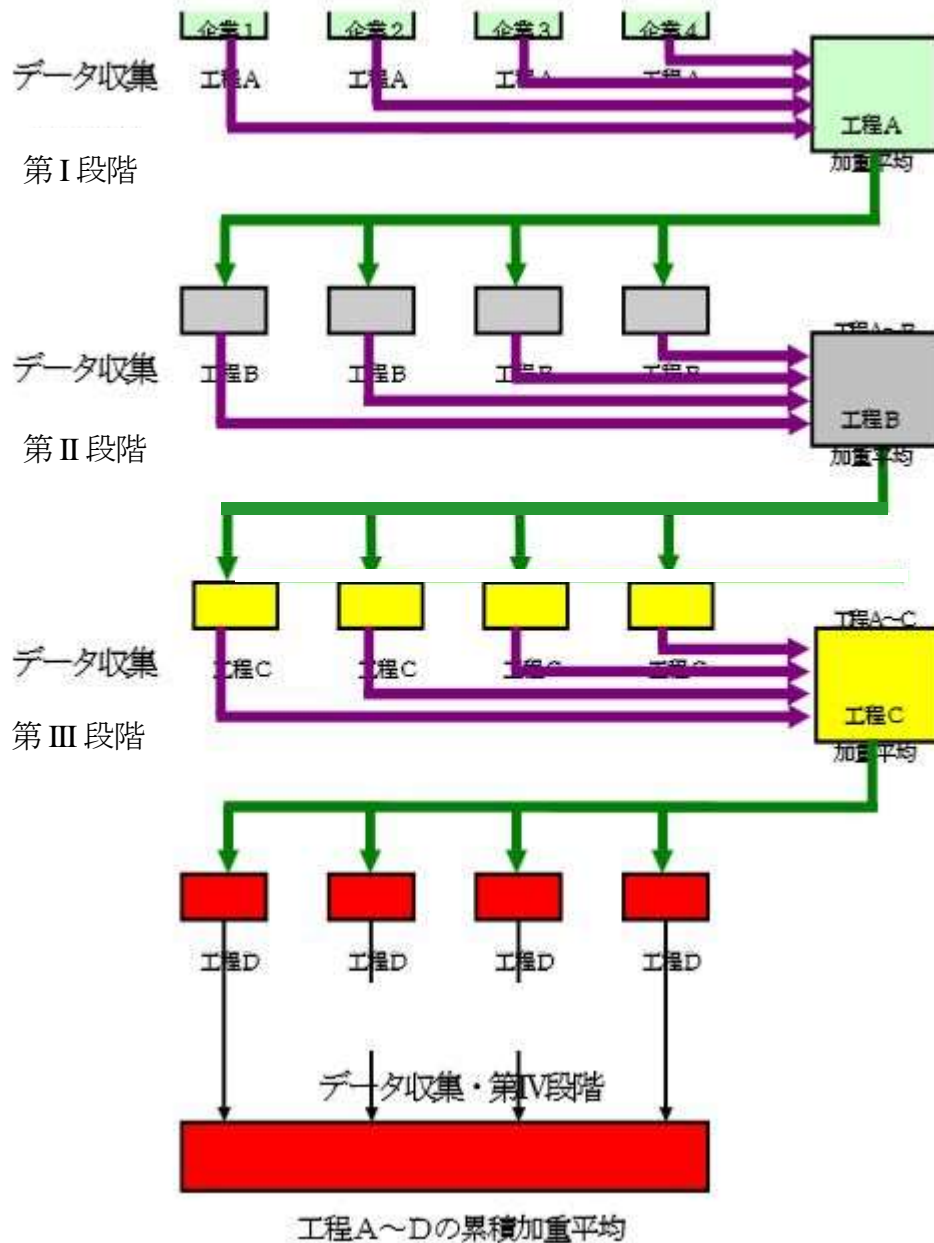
企業1 企業2 企業3 企業4

データ収集

工程A 工程A 工程A 工程A

第I段階

工程A
加重平均

データ収集

工程B 工程B 工程B 工程B

第II段階

工程A～B
工程B
加重平均

データ収集

工程C 工程C 工程C 工程C

第III段階

工程A～C
工程C
加重平均

工程D 工程D 工程D 工程D

データ収集・第IV段階

工程A～Dの累積加重平均